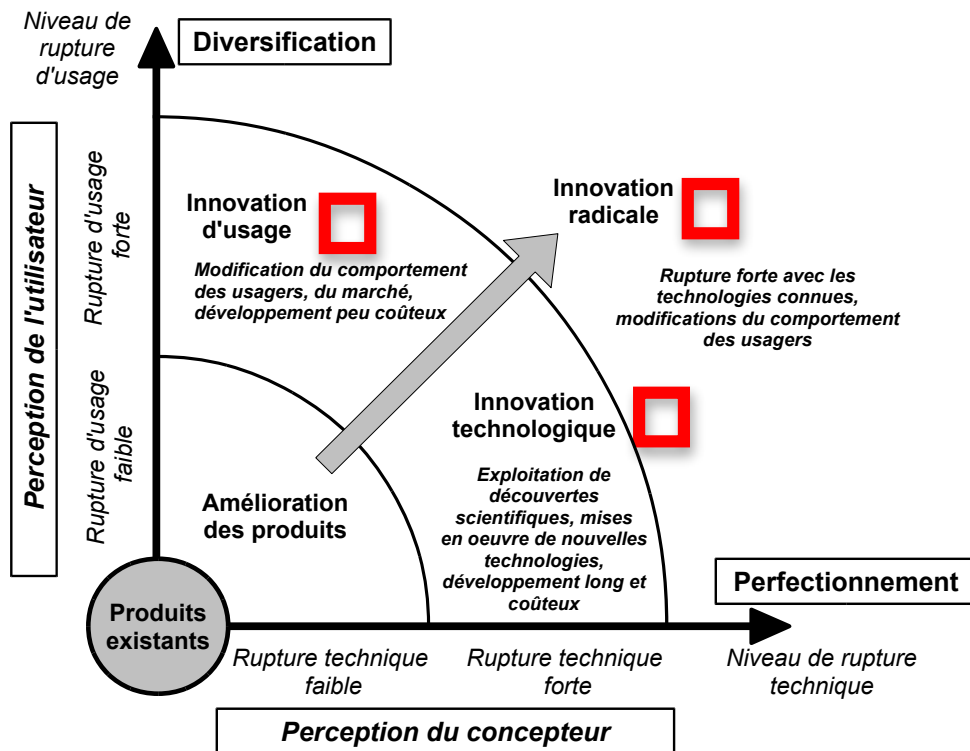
Niveau de rupture d'usage

Diversification

Perception de l'utilisateur

Rupture d'usage forte

Rupture d'usage faible

Innovation d'usage

Modification du comportement des usagers, du marché, développement peu coûteux

Innovation radicale

Rupture forte avec les technologies connues, modifications du comportement des usagers

Innovation technologique

Exploitation de découvertes scientifiques, mises en oeuvre de nouvelles technologies, développement long et coûteux

Amélioration des produits

Perfectionnement

Produits existants

Rupture technique faible

Rupture technique forte

Niveau de rupture technique

Perception du concepteur